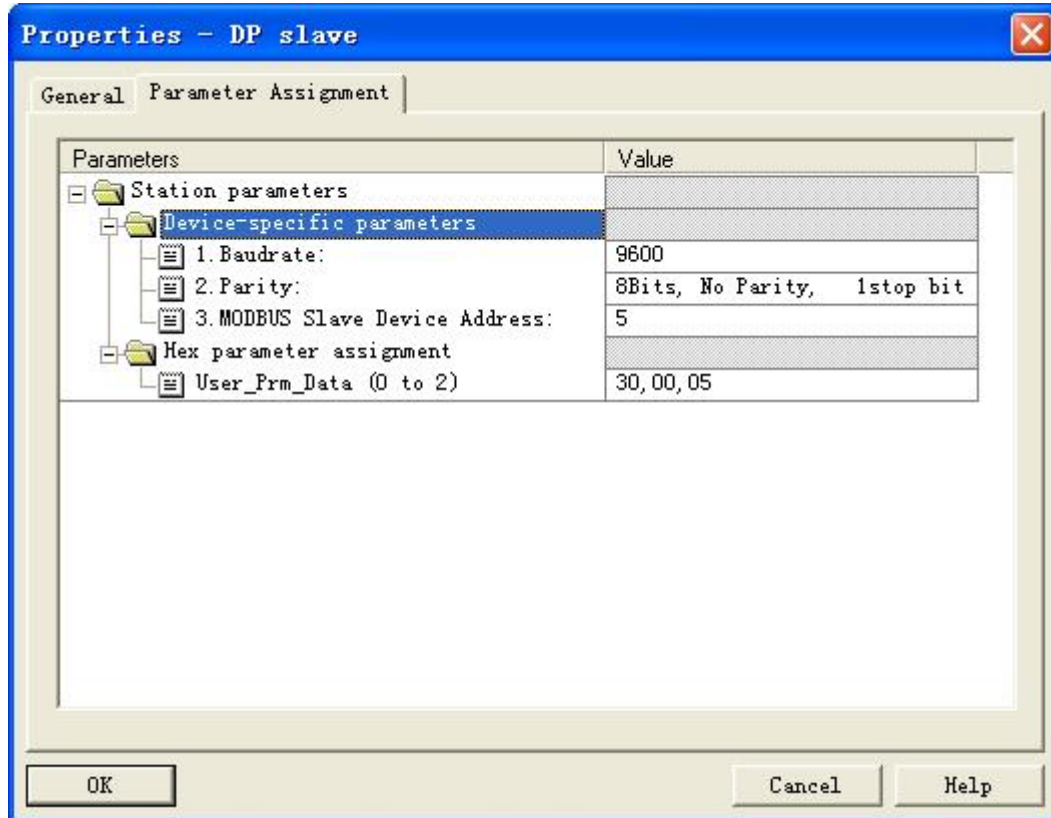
Properties - DP slave

General | Parameter Assignment

| Parameters | Value |
|---|---|
| Station parameters | |
| Device-specific parameters | |
| 1. Baudrate: | 9600 |
| 2. Parity: | 8Bits, No Parity, 1stop bit |
| 3. MODBUS Slave Device Address: | 5 |
| Hex parameter assignment | |
| User_Prm_Data (0 to 2) | 30, 00, 05 |

OK | Cancel | Help